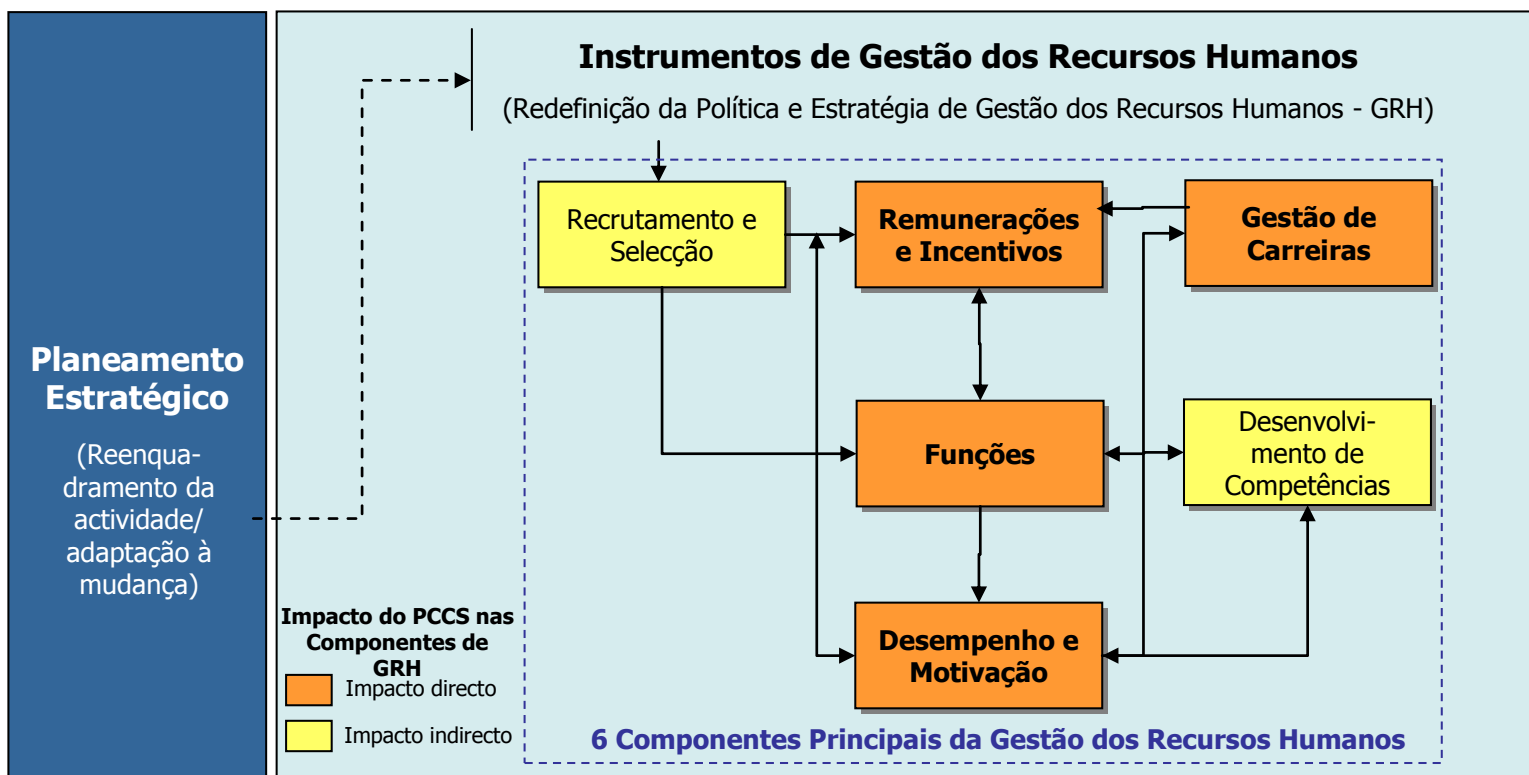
Planeamento Estratégico

(Reenquadramento da actividade/ adaptação à mudança)

Instrumentos de Gestão dos Recursos Humanos

(Redefinição da Política e Estratégia de Gestão dos Recursos Humanos - GRH)

Recrutamento e Selecção

Remunerações e Incentivos

Gestão de Carreiras

Funções

Desenvolvimento de Competências

Desempenho e Motivação

Impacto do PCCS nas Componentes de GRH

Impacto directo

Impacto indirecto

6 Componentes Principais da Gestão dos Recursos Humanos